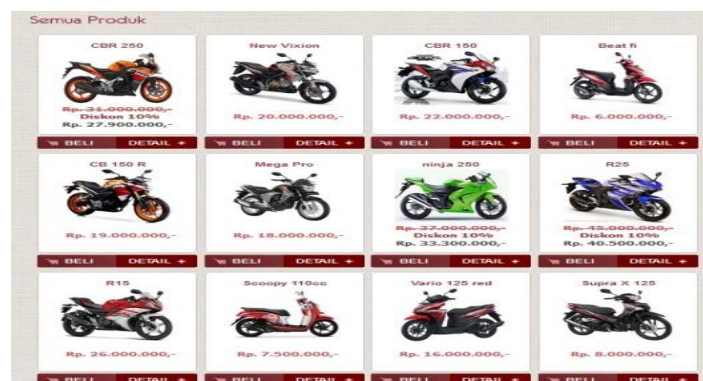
Semua Produk

CBR 250
Rp. 31.000.000,-
Diskon 10%
Rp. 27.900.000,-
BELI DETAIL +

New Vixion
Rp. 20.000.000,-
BELI DETAIL +

CBR 150
Rp. 22.000.000,-
BELI DETAIL +

Beat fi
Rp. 6.000.000,-
BELI DETAIL +

CB 150 R
Rp. 19.000.000,-
BELI DETAIL +

Mega Pro
Rp. 18.000.000,-
BELI DETAIL +

ninja 250
Rp. 37.000.000,-
Diskon 10%
Rp. 33.300.000,-
BELI DETAIL +

R25
Rp. 45.000.000,-
Diskon 10%
Rp. 40.500.000,-
BELI DETAIL +

R15
Rp. 26.000.000,-
BELI DETAIL +

Scoopy 110cc
Rp. 7.500.000,-
BELI DETAIL +

Vario 125 red
Rp. 16.000.000,-
BELI DETAIL +

Supra X 125
Rp. 8.000.000,-
BELI DETAIL +